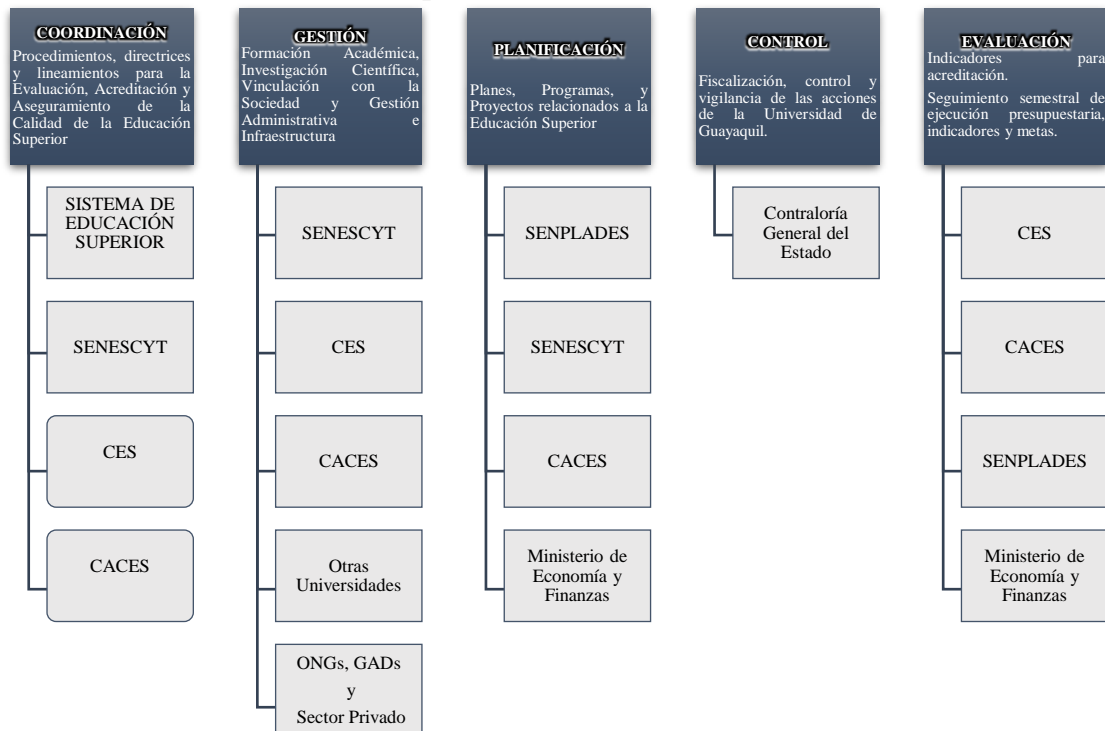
COORDINACIÓN
Procedimientos, directrices y lineamientos para la Evaluación, Acreditación y Aseguramiento de la Calidad de la Educación Superior

SISTEMA DE EDUCACIÓN SUPERIOR

SENESCYT

CES

CACES

GESTIÓN
Formación Académica, Investigación Científica, Vinculación con la Sociedad y Gestión Administrativa e Infraestructura

SENESCYT

CES

CACES

Otras Universidades

ONGs, GADs y Sector Privado

PLANIFICACIÓN
Planes, Programas, y Proyectos relacionados a la Educación Superior

SENPLADES

SENESCYT

CACES

Ministerio de Economía y Finanzas

CONTROL
Fiscalización, control y vigilancia de las acciones de la Universidad de Guayaquil.

Contraloría General del Estado

EVALUACIÓN
Indicadores para acreditación.
Seguimiento semestral de ejecución presupuestaria, indicadores y metas.

CES

CACES

SENPLADES

Ministerio de Economía y Finanzas